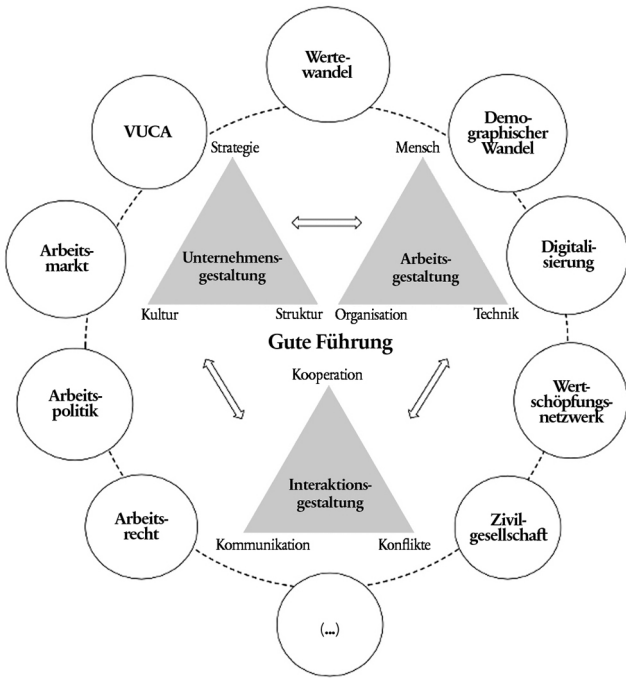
Wertewandel

VUCA

Demographischer Wandel

Strategie

Mensch

Arbeitsmarkt

Unternehmensgestaltung

Arbeitsgestaltung

Digitalisierung

Kultur

Struktur

Organisation

Technik

Gute Führung

Kooperation

Arbeitspolitik

Wertschöpfungsnetzwerk

Interaktionsgestaltung

Arbeitsrecht

Kommunikation

Konflikte

Zivilgesellschaft

(...)